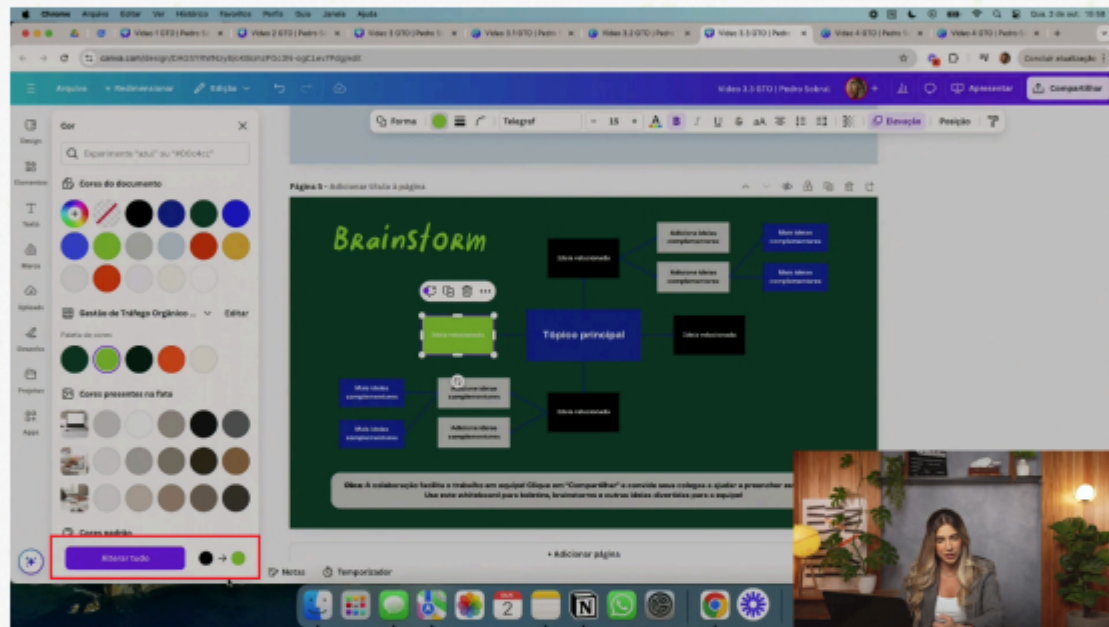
Chrome Arquivo Editar Ver Histórico Favoritos Perfis Guia Janela Ajuda

Vídeo 1 GTO | Pedro S
Vídeo 2 GTO | Pedro S
Vídeo 3 GTO | Pedro S
Vídeo 3.1 GTO | Pedro S
Vídeo 3.2 GTO | Pedro S
Vídeo 3.3 GTO | Pedro S
Vídeo 4 GTO | Pedro S
Vídeo 5 GTO | Pedro S

canva.com/design/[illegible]/edit

Concluir atualização

Arquivo Redimensionar Edição

Vídeo 3.3 GTO | Pedro Sobral

Apresentar Compartilhar

Forma Telegraf 15 Elevação Posição

Design Elementos Texto Marca Uploads Desenhar Projetos Apps

Cor

Experimente "azul" ou "#00c4cc"

Cores do documento

Gestão de Tráfego Orgânico ... Editar

Paleta de cores

Cores presentes na foto

Cores padrão

Alterar tudo

Página 5 - Adicionar título à página

Brainstorm

Tópico principal

Ideia relacionada

Ideia relacionada

Ideia relacionada

Ideia relacionada

Adicione ideias complementares

Adicione ideias complementares

Adicione ideias complementares

Adicione ideias complementares

Mais ideias complementares

Mais ideias complementares

Mais ideias complementares

Mais ideias complementares

Dica: A colaboração facilita o trabalho em equipe! Clique em "Compartilhar" e convide seus colegas a ajudar a preencher es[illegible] Use este whiteboard para boletins, brainstorms e outras ideias divertidas para a equipe!

+ Adicionar página

Notas Temporizador